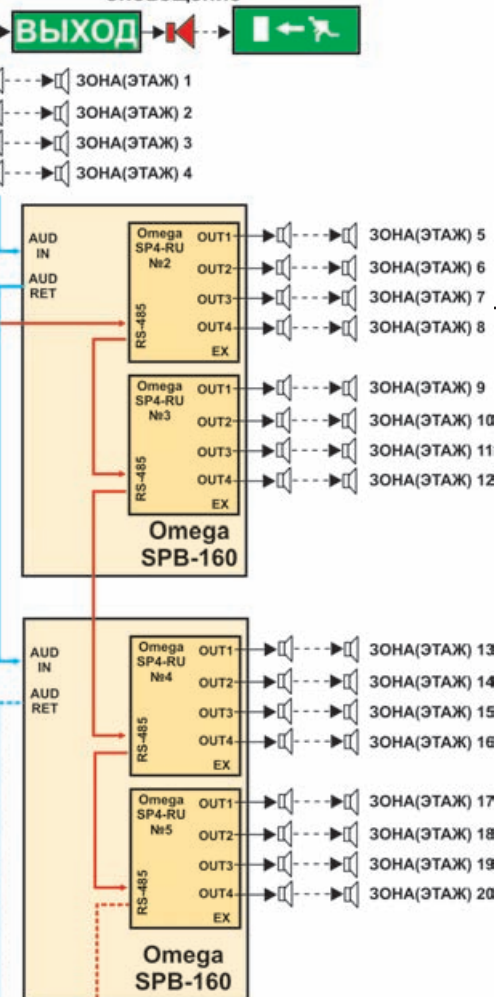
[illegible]

ВЫХОД

ЗОНА(ЭТАЖ) 1
ЗОНА(ЭТАЖ) 2
ЗОНА(ЭТАЖ) 3
ЗОНА(ЭТАЖ) 4

AUD IN
AUD RET

Omega SP4-RU №2
RS-485
OUT1
OUT2
OUT3
OUT4
EX

ЗОНА(ЭТАЖ) 5
ЗОНА(ЭТАЖ) 6
ЗОНА(ЭТАЖ) 7
ЗОНА(ЭТАЖ) 8

Omega SP4-RU №3
RS-485
OUT1
OUT2
OUT3
OUT4
EX

ЗОНА(ЭТАЖ) 9
ЗОНА(ЭТАЖ) 10
ЗОНА(ЭТАЖ) 11
ЗОНА(ЭТАЖ) 12

Omega SPB-160

AUD IN
AUD RET

Omega SP4-RU №4
RS-485
OUT1
OUT2
OUT3
OUT4
EX

ЗОНА(ЭТАЖ) 13
ЗОНА(ЭТАЖ) 14
ЗОНА(ЭТАЖ) 15
ЗОНА(ЭТАЖ) 16

Omega SP4-RU №5
RS-485
OUT1
OUT2
OUT3
OUT4
EX

ЗОНА(ЭТАЖ) 17
ЗОНА(ЭТАЖ) 18
ЗОНА(ЭТАЖ) 19
ЗОНА(ЭТАЖ) 20

Omega SPB-160